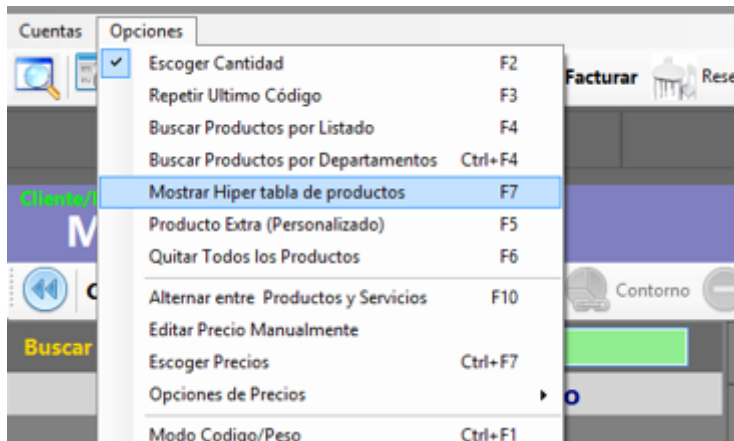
Cuentas Opciones

Escoger Cantidad F2
Repetir Ultimo Código F3
Buscar Productos por Listado F4
Buscar Productos por Departamentos Ctrl+F4
Mostrar Hiper tabla de productos F7
Producto Extra (Personalizado) F5
Quitar Todos los Productos F6
Alternar entre Productos y Servicios F10
Editar Precio Manualmente
Escoger Precios Ctrl+F7
Opciones de Precios
Modo Codigo/Peso Ctrl+F1

Facturar Rese

Cliente/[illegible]
M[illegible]
C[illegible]
Contorno
Buscar
o